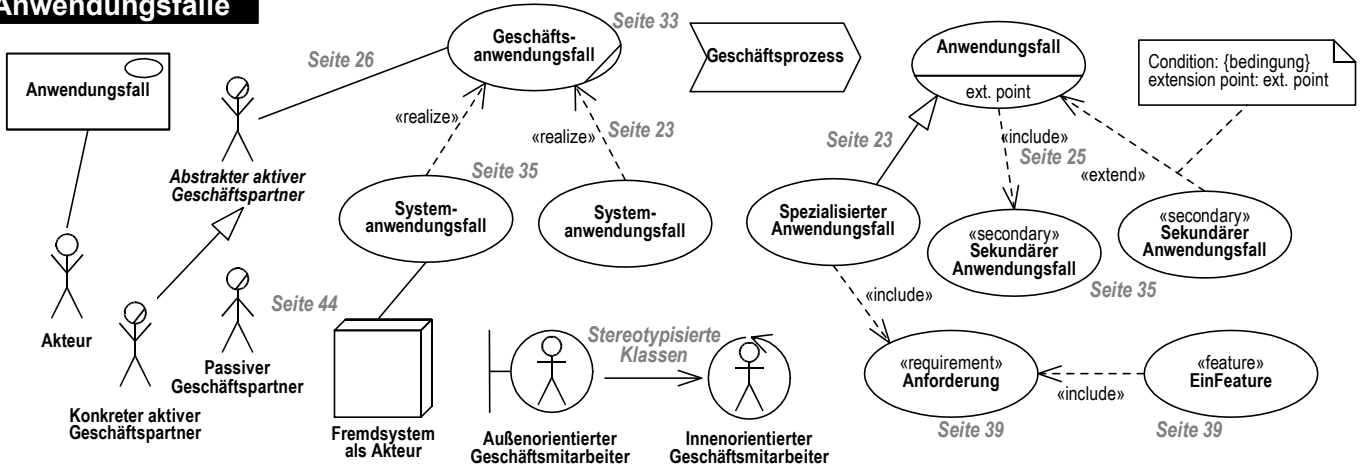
Anwendungsfälle

Anwendungsfall

Akteur

Seite 26

Abstrakter aktiver Geschäftspartner

Konkreter aktiver Geschäftspartner

Passiver Geschäftspartner

Geschäftsanwendungsfall

Seite 33

«realize»

«realize»

Seite 23

Seite 35

Systemanwendungsfall

Systemanwendungsfall

Seite 44

Fremdsystem als Akteur

Stereotypisierte Klassen

Außenorientierter Geschäftsmitarbeiter

Innenorientierter Geschäftsmitarbeiter

Geschäftsprozess

Anwendungsfall

ext. point

Condition: {bedingung}
extension point: ext. point

Seite 23

«include»

Seite 25

«extend»

Spezialisierter Anwendungsfall

«secondary»
Sekundärer Anwendungsfall

«secondary»
Sekundärer Anwendungsfall

Seite 35

«include»

«requirement»
Anforderung

«include»

«feature»
EinFeature

Seite 39

Seite 39